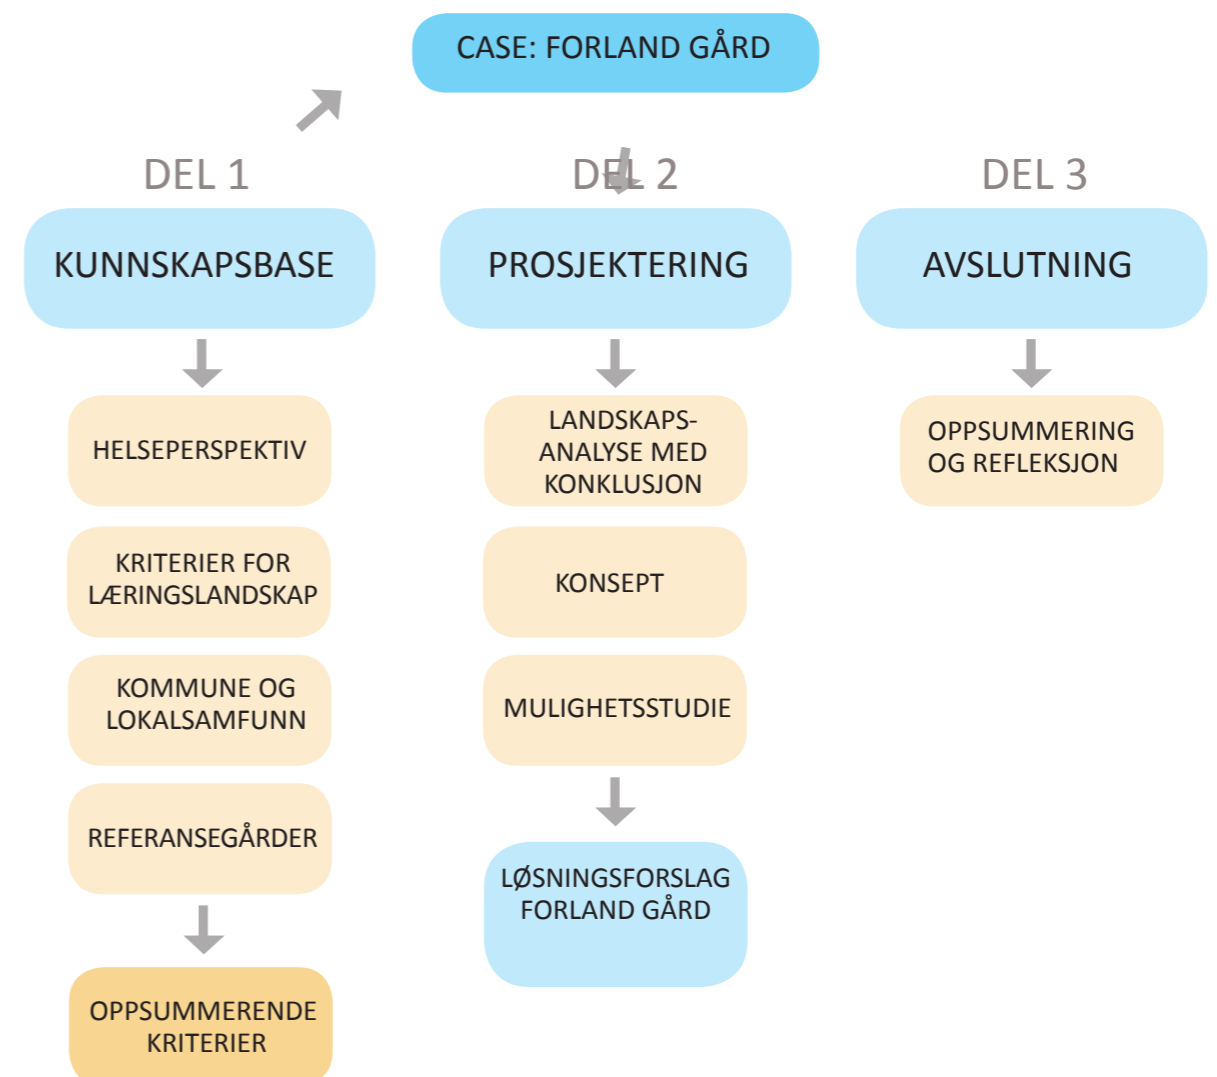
CASE: FORLAND GÅRD

DEL 1

KUNNSKAPSBASE

HELSEPERSPEKTIV

KRITERIER FOR LÆRINGSLANDSKAP

KOMMUNE OG LOKALSAMFUNN

REFERANSEGÅRDER

OPPSUMMERENDE KRITERIER

DEL 2

PROSJEKTERING

LANDSKAPSANALYSE MED KONKLUSJON

KONSEPT

MULIGHETSSTUDIE

LØSNINGSFORSLAG FORLAND GÅRD

DEL 3

AVSLUTNING

OPPSUMMERING OG REFLEKSJON